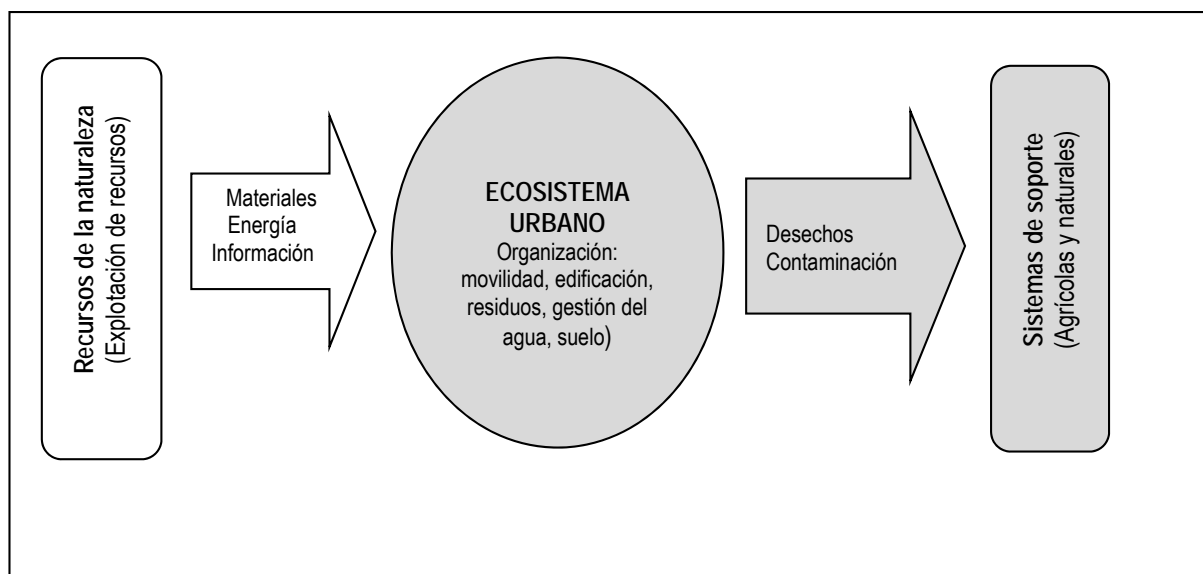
Recursos de la naturaleza
(Explotación de recursos)

Materiales
Energía
Información

ECOSISTEMA URBANO
Organización: movilidad, edificación, residuos, gestión del agua, suelo)

Desechos
Contaminación

Sistemas de soporte
(Agrícolas y naturales)